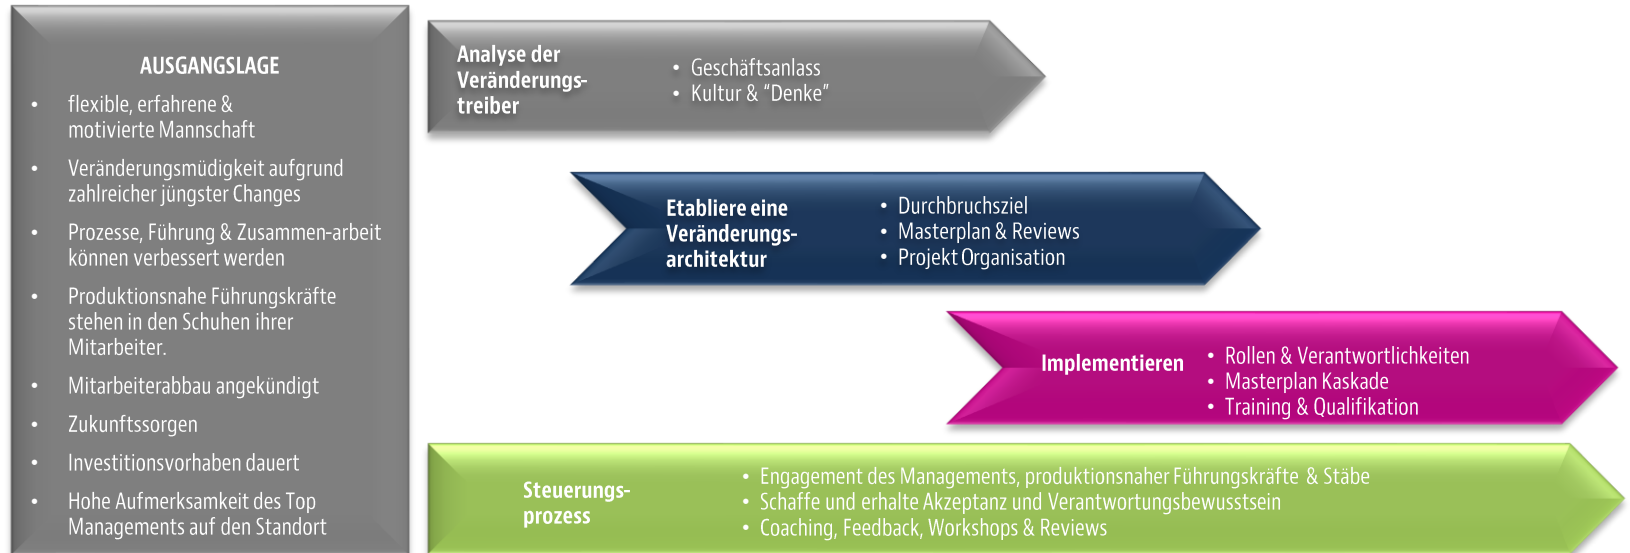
AUSGANGSLAGE

- flexible, erfahrene & motivierte Mannschaft
- Veränderungsmüdigkeit aufgrund zahlreicher jüngster Changes
- Prozesse, Führung & Zusammen-arbeit können verbessert werden
- Produktionsnahe Führungskräfte stehen in den Schuhen ihrer Mitarbeiter.
- Mitarbeiterabbau angekündigt
- Zukunftssorgen
- Investitionsvorhaben dauert
- Hohe Aufmerksamkeit des Top Managements auf den Standort

Analyse der Veränderungstreiber

- Geschäftsanlass
- Kultur & "Denke"

Etabliere eine Veränderungsarchitektur

- Durchbruchsziel
- Masterplan & Reviews
- Projekt Organisation

Implementieren

- Rollen & Verantwortlichkeiten
- Masterplan Kaskade
- Training & Qualifikation

Steuerungsprozess

- Engagement des Managements, produktionsnaher Führungskräfte & Stäbe
- Schaffe und erhalte Akzeptanz und Verantwortungsbewusstsein
- Coaching, Feedback, Workshops & Reviews